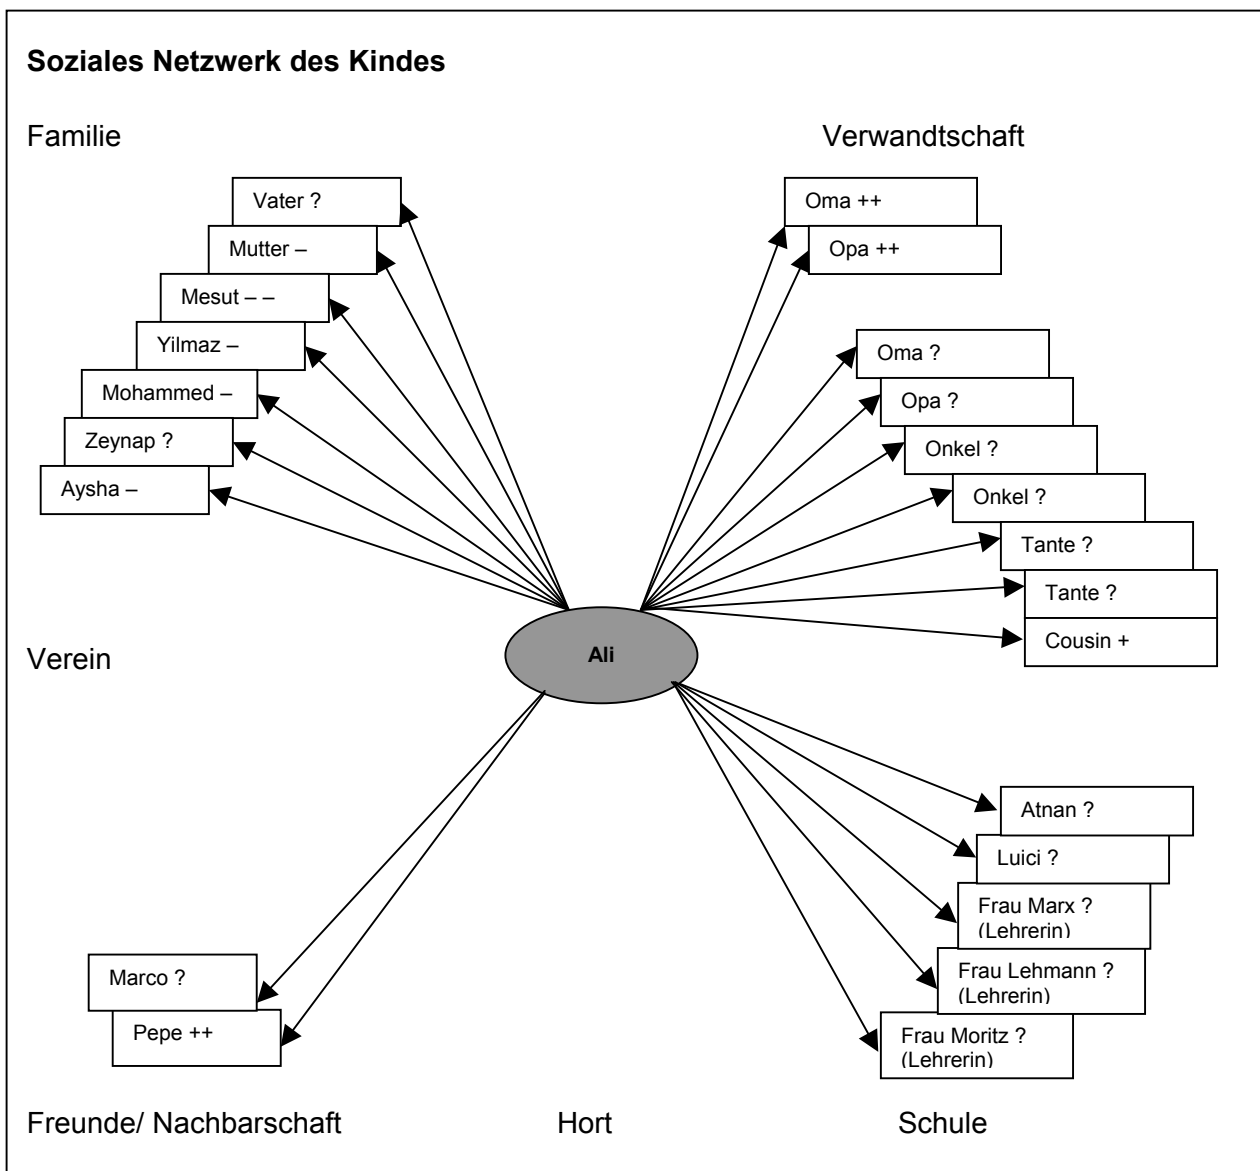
**Soziales Netzwerk des Kindes**

Familie

Vater ?

Mutter –

Mesut – –

Yilmaz –

Mohammed –

Zeynap ?

Aysha –

Verwandtschaft

Oma ++

Opa ++

Oma ?

Opa ?

Onkel ?

Onkel ?

Tante ?

Tante ?

Cousin +

Verein

Ali

Atnan ?

Luici ?

Frau Marx ? (Lehrerin)

Frau Lehmann ? (Lehrerin)

Frau Moritz ? (Lehrerin)

Marco ?

Pepe ++

Freunde/ Nachbarschaft

Hort

Schule